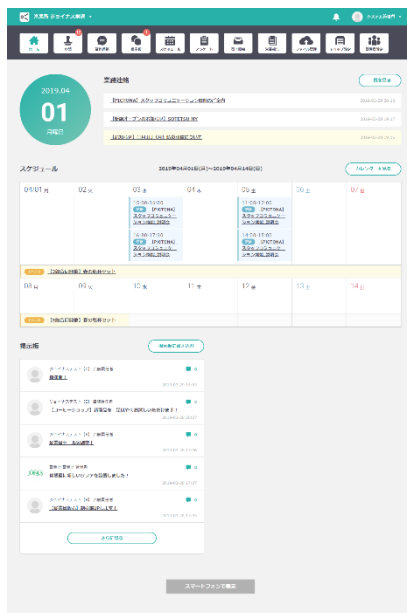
天気予報 ガイド人事部 ▾

2019.04
01
月曜日

業務連絡

【PICTONA】 スタッフコミュニケーション機能のご案内

【新店オープンのお知らせ】 SOTETSU MY

【店舗】 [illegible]

スケジュール

2019年04月01日(月)〜2019年04月14日(日)

04/01 月
02 火
03 水
04 木
05 金
06 土
07 日

【PICTONA】 スタッフコミュニケーション機能 説明会

【PICTONA】 スタッフコミュニケーション機能 説明会

【PICTONA】 スタッフコミュニケーション機能 説明会

【PICTONA】 スタッフコミュニケーション機能 説明会

【新店舗】 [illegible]

08 月
09 火
10 水
11 木
12 金
13 土
14 日

【新店舗】 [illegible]

掲示板

新着書き込みを見る

みんなの掲示板
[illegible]

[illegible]
【コーヒーショップ】 店長会を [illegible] 開催いたします！

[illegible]

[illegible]

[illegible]

もっと見る

スマートフォンで閲覧